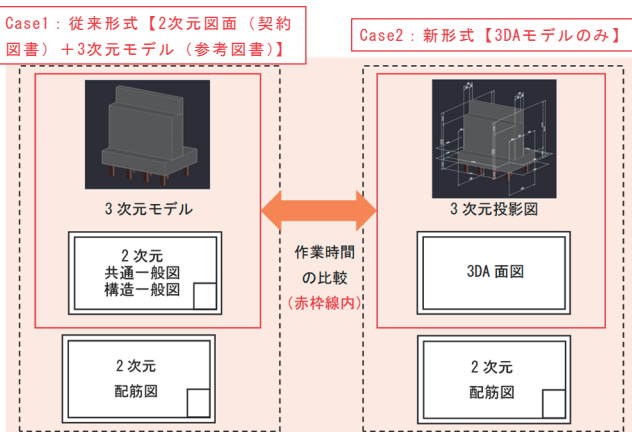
Case1：従来形式【2次元図面（契約図書）＋3次元モデル（参考図書）】

3次元モデル

2次元
共通一般図
構造一般図

2次元
配筋図

作業時間
の比較
(赤枠線内)

Case2：新形式【3DAモデルのみ】

3次元投影図

3DA 面図

2次元
配筋図